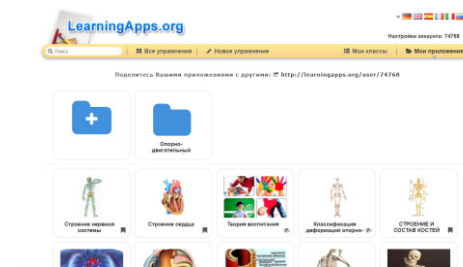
LearningApps.org

Настройки аккаунта: 74768

Поиск

Все упражнения

Новое упражнение

Мои классы

Мои приложения

Поделитесь Вашими приложениями с другими: http://learningapps.org/user/74768

Опорно-двигательный

Строение нервной системы

Строение сердца

Теория воспитания

Классификация деформаций опорно-

СТРОЕНИЕ И СОСТАВ КОСТЕЙ